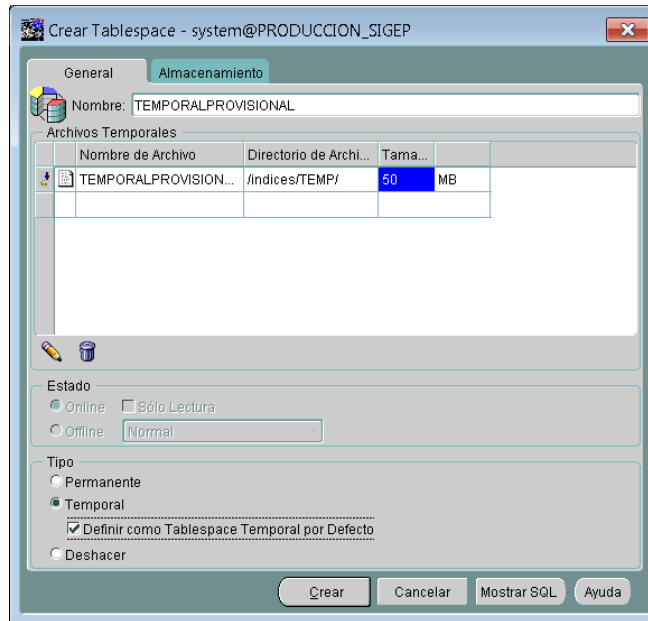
Crear Tablespace - system@PRODUCCION_SIGEP

General | Almacenamiento

Nombre: TEMPORALPROVISIONAL

Archivos Temporales

| Nombre de Archivo | Directorio de Archi... | Tama... | |
|---|---|---|---|
| TEMPORALPROVISION... | /indices/TEMP/ | 50 | MB |

Estado
Online  Sólo Lectura
Offline  Normal

Tipo
Permanente
Temporal
Definir como Tablespace Temporal por Defecto
Deshacer

Crear | Cancelar | Mostrar SQL | Ayuda